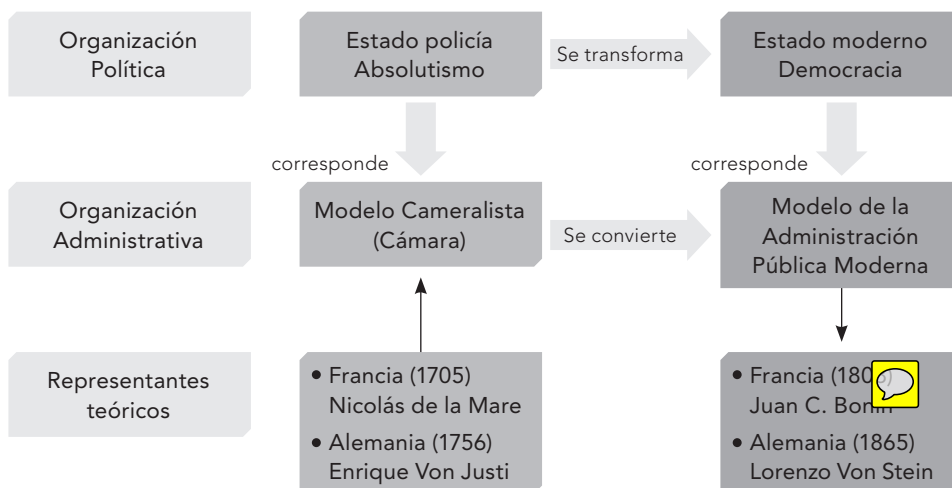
Organización Política

Estado policía Absolutismo

Se transforma

Estado moderno Democracia

corresponde

corresponde

Organización Administrativa

Modelo Cameralista (Cámara)

Se convierte

Modelo de la Administración Pública Moderna

Representantes teóricos

• Francia (1705) Nicolás de la Mare

• Alemania (1756) Enrique Von Justi

• Francia (180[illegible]) Juan C. Bon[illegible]

• Alemania (1865) Lorenzo Von Stein